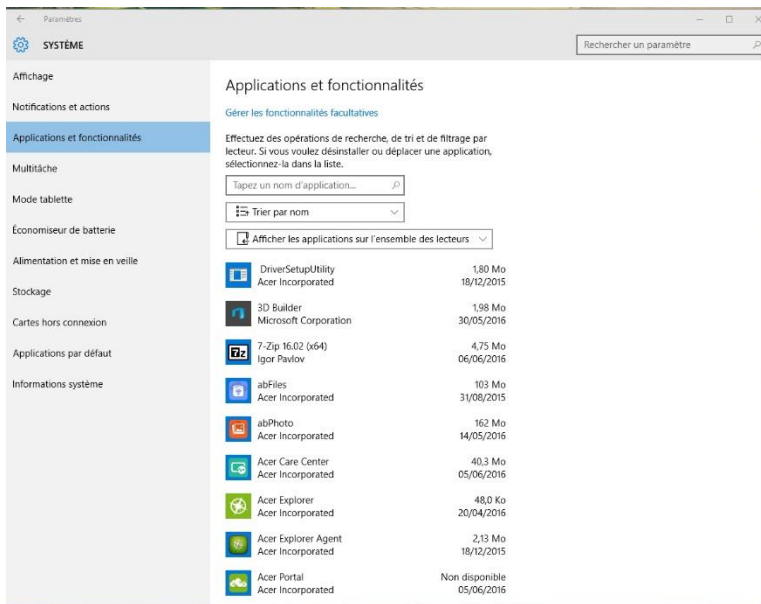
← Paramètres

SYSTÈME

Rechercher un paramètre

Affichage

Notifications et actions

Applications et fonctionnalités

Multitâche

Mode tablette

Économiseur de batterie

Alimentation et mise en veille

Stockage

Cartes hors connexion

Applications par défaut

Informations système

Applications et fonctionnalités

Gérer les fonctionnalités facultatives

Effectuez des opérations de recherche, de tri et de filtrage par lecteur. Si vous voulez désinstaller ou déplacer une application, sélectionnez-la dans la liste.

Tapez un nom d'application...

Trier par nom

Afficher les applications sur l'ensemble des lecteurs

DriverSetupUtility
Acer Incorporated
1,80 Mo
18/12/2015

3D Builder
Microsoft Corporation
1,98 Mo
30/05/2016

7-Zip 16.02 (x64)
Igor Pavlov
4,75 Mo
06/06/2016

abFiles
Acer Incorporated
103 Mo
31/08/2015

abPhoto
Acer Incorporated
162 Mo
14/05/2016

Acer Care Center
Acer Incorporated
40,3 Mo
05/06/2016

Acer Explorer
Acer Incorporated
48,0 Ko
20/04/2016

Acer Explorer Agent
Acer Incorporated
2,13 Mo
18/12/2015

Acer Portal
Acer Incorporated
Non disponible
05/06/2016